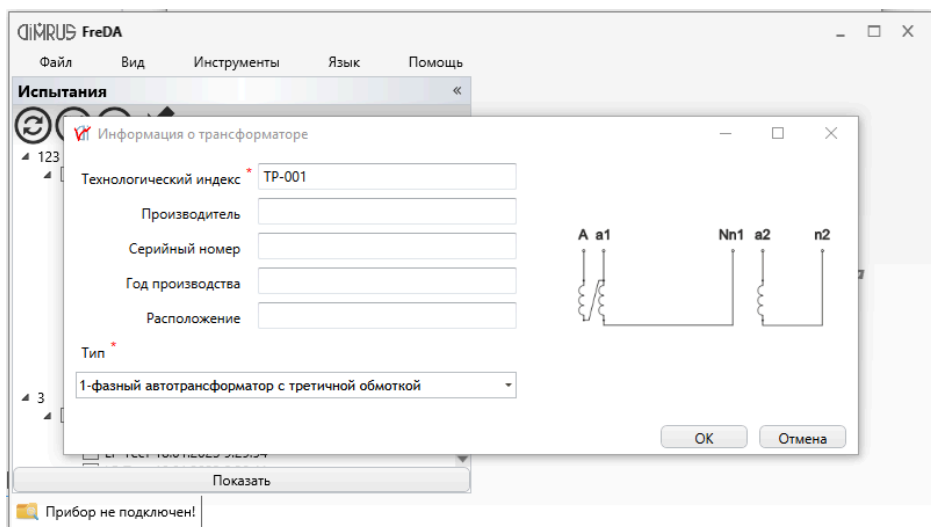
DIMRUS FreDA

Файл Вид Инструменты Язык Помощь

Испытания «

◢ 123
◢ [

◢ 3
◢ [

Показать

Прибор не подключен!

Информация о трансформаторе

Технологический индекс * TP-001

Производитель

Серийный номер

Год производства

Расположение

Тип *

1-фазный автотрансформатор с третичной обмоткой

A a1 Nn1 a2 n2

OK Отмена